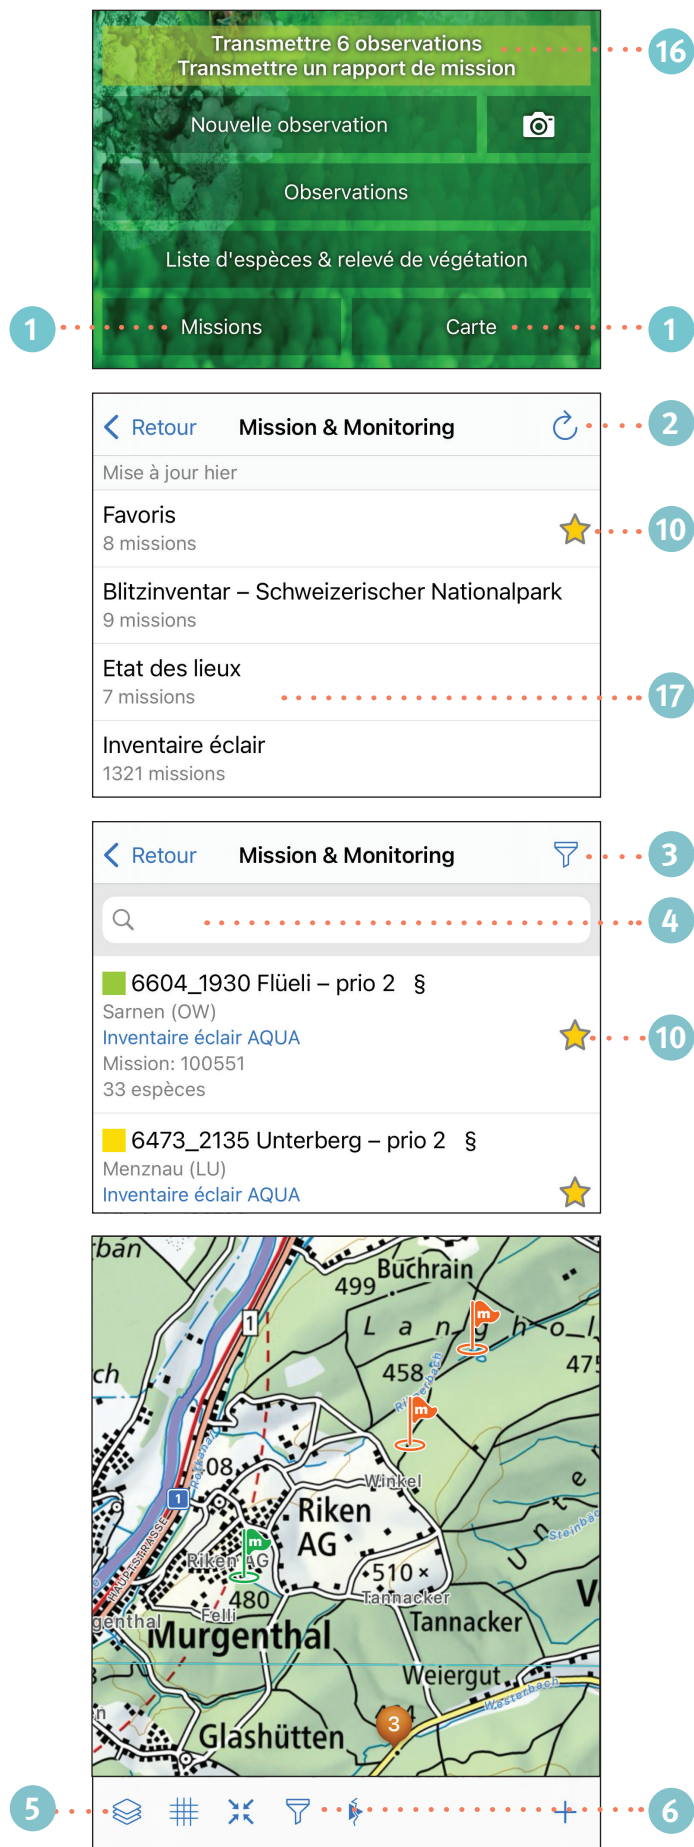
Transmettre 6 observations
Transmettre un rapport de mission

16

Nouvelle observation

Observations

Liste d'espèces & relevé de végétation

1

Missions

Carte

1

Retour Mission & Monitoring

2

Mise à jour hier

Favoris
8 missions

10

Blitzinventar – Schweizerischer Nationalpark
9 missions

Etat des lieux
7 missions

17

Inventaire éclair
1321 missions

Retour Mission & Monitoring

3

4

6604_1930 Flüeli – prio 2 §
Sarnen (OW)
Inventaire éclair AQUA
Mission: 100551
33 espèces

10

6473_2135 Unterberg – prio 2 §
Menznau (LU)
Inventaire éclair AQUA

ban
499 Buchrain
Langhol
458
475
ch
1
1
08
Winkel
Riken AG
Riken AG
480
510
Tannacker
Felli
genthal
Murgenthal
Tannacker
Weiergut
Glashütten
3
Steinbach
Unte

5

6